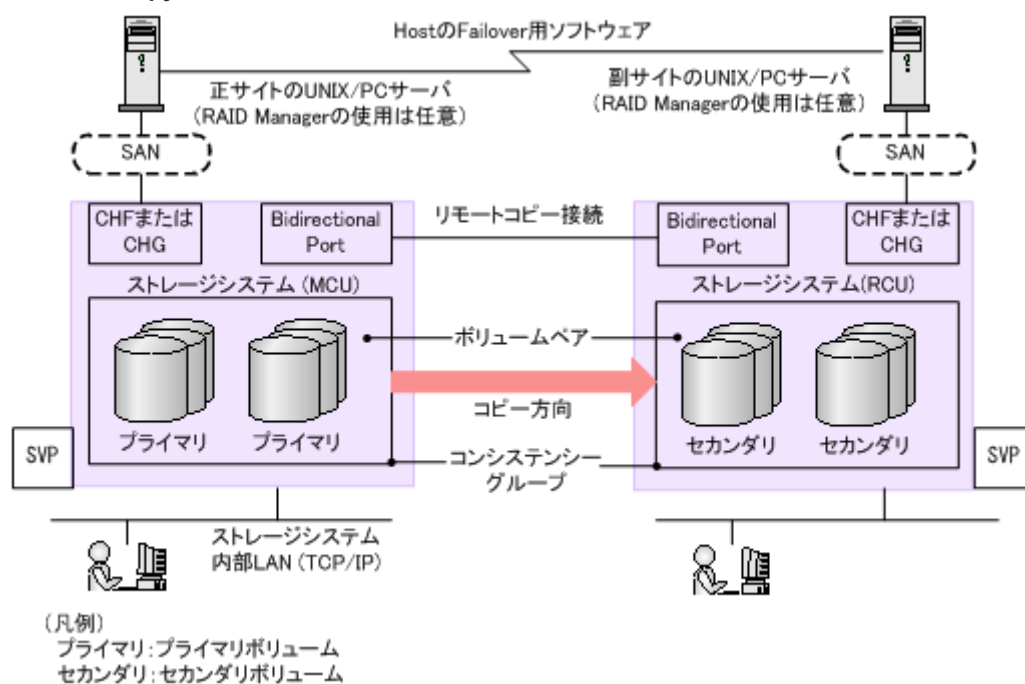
HostのFailover用ソフトウェア

正サイトのUNIX/PCサーバ
（RAID Managerの使用は任意）

副サイトのUNIX/PCサーバ
（RAID Managerの使用は任意）

SAN

SAN

CHFまたは CHG

Bidirectional Port

リモートコピー接続

Bidirectional Port

CHFまたは CHG

ストレージシステム（MCU）

ストレージシステム(RCU)

ボリュームペア

コピー方向

プライマリ

プライマリ

セカンダリ

セカンダリ

SVP

コンシステンシーグループ

SVP

ストレージシステム
内部LAN（TCP/IP）

（凡例）
プライマリ：プライマリボリューム
セカンダリ：セカンダリボリューム